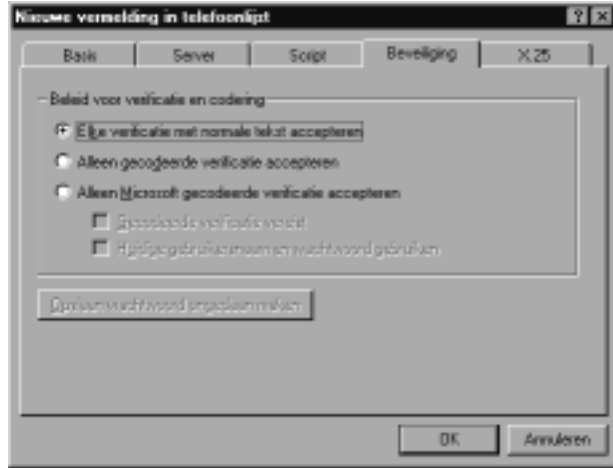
Nieuwe vermelding in telefoonlijst

?
X

Basis
Server
Script
Beveiliging
X.25

Beleid voor verificatie en codering

Elke verificatie met normale tekst accepteren

Alleen gecodeerde verificatie accepteren

Alleen Microsoft gecodeerde verificatie accepteren

Gecodeerde verificatie vereist

Huidige gebruikersnaam en wachtwoord gebruiken

Opnieuw wachtwoord ongedaan maken

OK
Annuleren